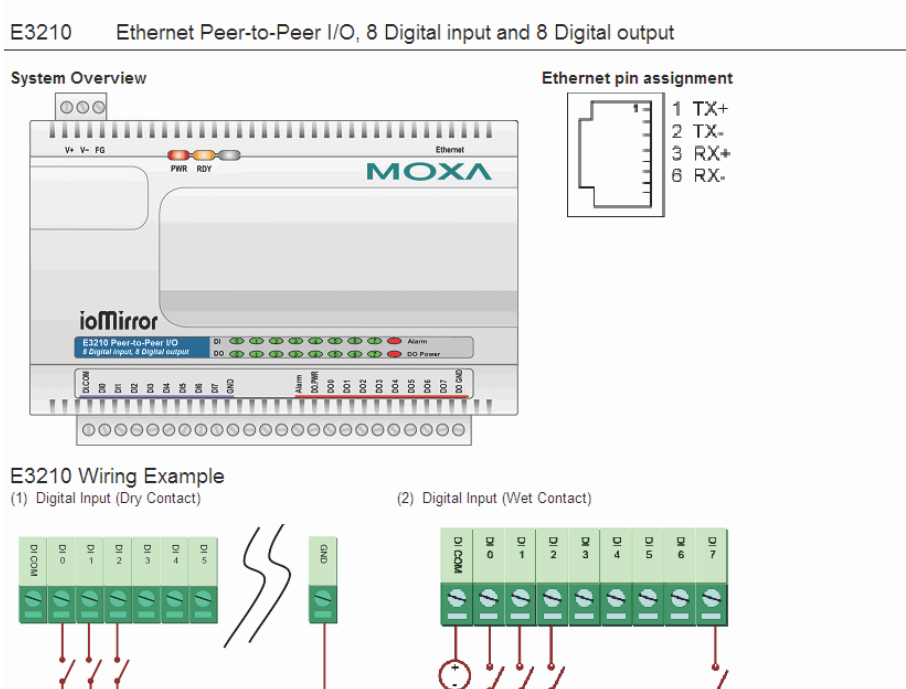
E3210 Ethernet Peer-to-Peer I/O, 8 Digital input and 8 Digital output

System Overview

V+ V- FG

PWR RDY

Ethernet

MOXA

ioMirror

E3210 Peer-to-Peer I/O
8 Digital input, 8 Digital output

DI
DO

Alarm
DO Power

DI.COM DI0 DI1 DI2 DI3 DI4 DI5 DI6 DI7 GND

Alarm DO.PWR DO0 DO1 DO2 DO3 DO4 DO5 DO6 DO7 DO.GND

Ethernet pin assignment

1
1 TX+
2 TX-
3 RX+
6 RX-

E3210 Wiring Example

(1) Digital Input (Dry Contact)

DI.COM DI 0 DI 1 DI 2 DI 3 DI 4 DI 5

GND

(2) Digital Input (Wet Contact)

DI COM DI 0 DI 1 DI 2 DI 3 DI 4 DI 5 DI 6 DI 7

+
-